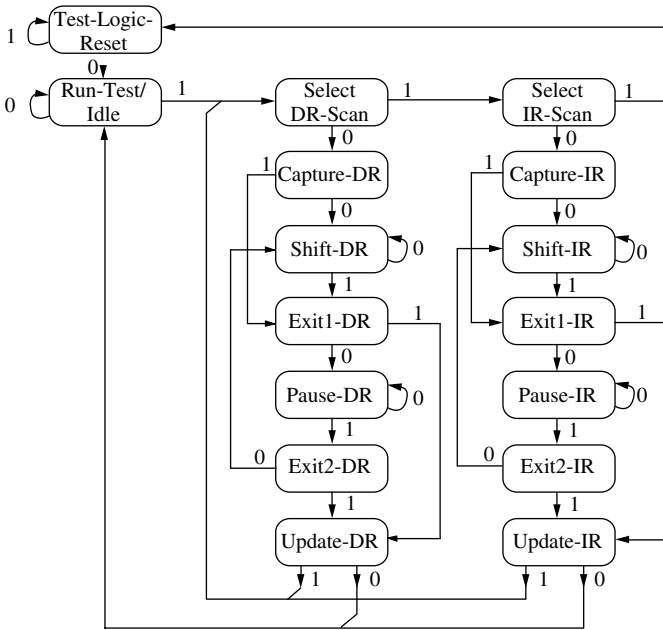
1 Test-Logic-Reset
0
0 Run-Test/Idle 1 Select DR-Scan 1 Select IR-Scan 1
0 0
1 Capture-DR 1 Capture-IR
0 0
Shift-DR 0 Shift-IR 0
1 1
Exit1-DR 1 Exit1-IR 1
0 0
Pause-DR 0 Pause-IR 0
1 1
0 Exit2-DR 0 Exit2-IR
1 1
Update-DR Update-IR
1 0 1 0